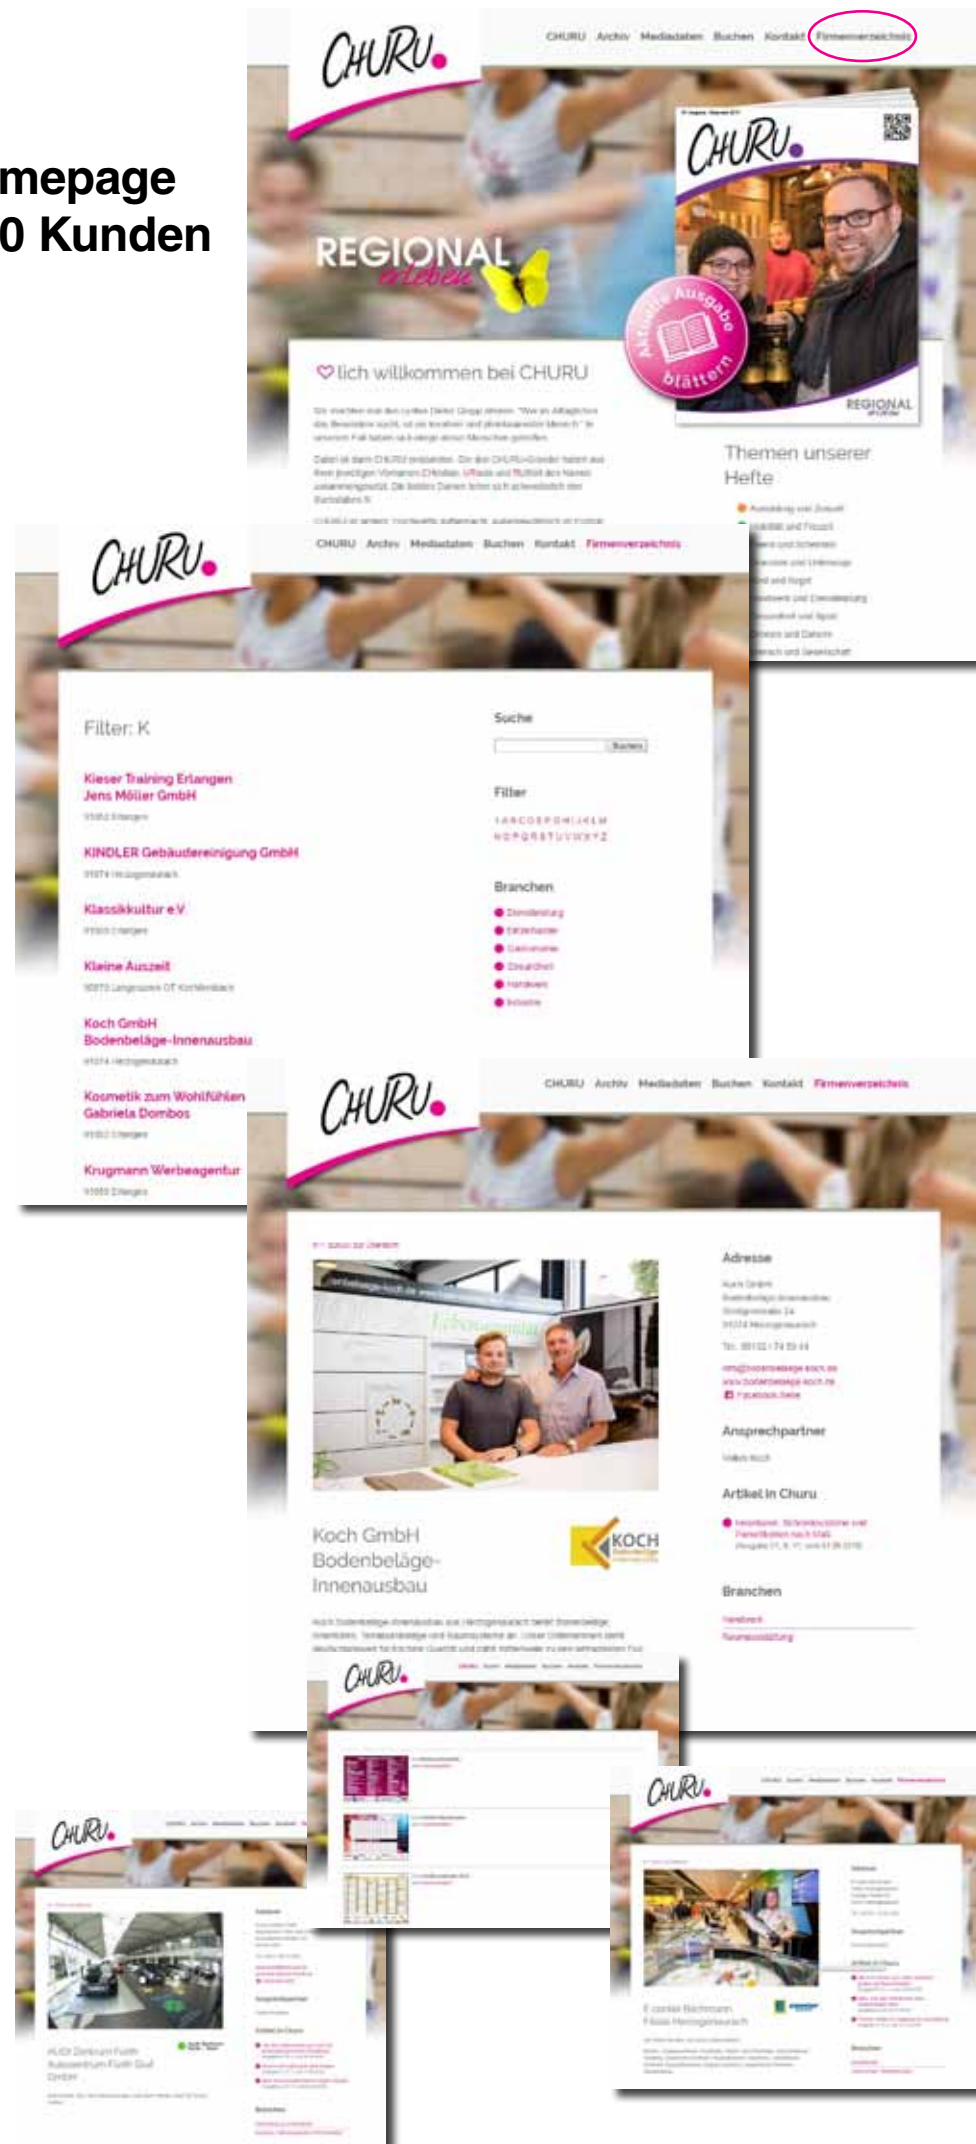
mepage
0 Kunden

CHURU

CHURU Archiv Mediadaten Buchen Kontakt Firmenverzeichnis

REGIONAL erleben

CHURU

Aktuelle Ausgabe blättern

REGIONAL

♡lich willkommen bei CHURU

Themen unserer Hefte

CHURU

CHURU Archiv Mediadaten Buchen Kontakt Firmenverzeichnis

Filter: K

Kieser Training Erlangen Jens Möller GmbH

KINDLER Gebäudereinigung GmbH

Klassikkultur e.V.

Kleine Auszeit

Koch GmbH Bodenbeläge-Innenausbau

Kosmetik zum Wohlfühlen Gabriela Dombos

Krugmann Werbeagentur

Suche

Suchen

Filter

Branchen

CHURU

CHURU Archiv Mediadaten Buchen Kontakt Firmenverzeichnis

Adresse

Ansprechpartner

Artikel in Churu

Branchen

Koch GmbH Bodenbeläge-Innenausbau

KOCH

CHURU

CHURU

CHURU

AUDI Zentrum Fürth Autozentrum Fürth Süd GmbH